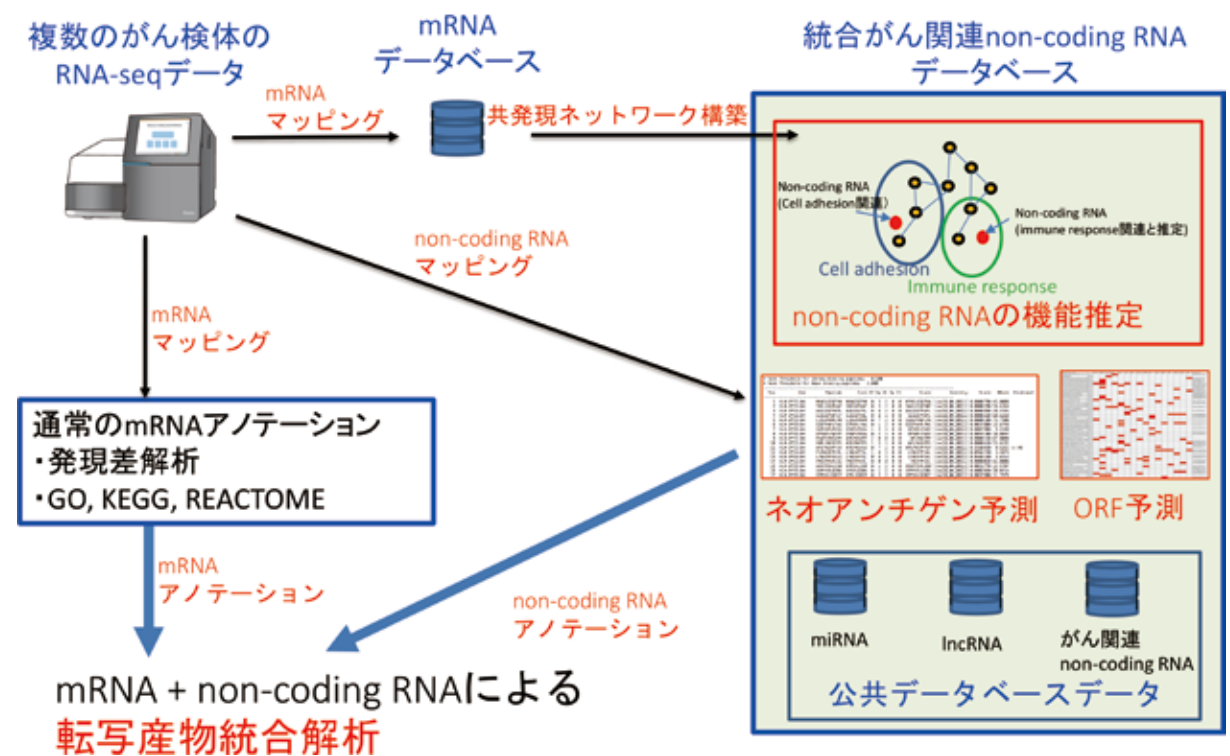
複数のがん検体の RNA-seqデータ

mRNA データベース

統合がん関連non-coding RNA データベース

mRNA マッピング

共発現ネットワーク構築

Non-coding RNA (Cell adhesion関連)

Non-coding RNA (immune response関連と推定)

Cell adhesion

Immune response

non-coding RNAの機能推定

non-coding RNA マッピング

mRNA マッピング

通常のmRNAアノテーション
・発現差解析
・GO, KEGG, REACTOME

ネオアンチゲン予測

ORF予測

mRNA アノテーション

non-coding RNA アノテーション

miRNA

lncRNA

がん関連 non-coding RNA

公共データベースデータ

mRNA + non-coding RNAによる
転写産物統合解析